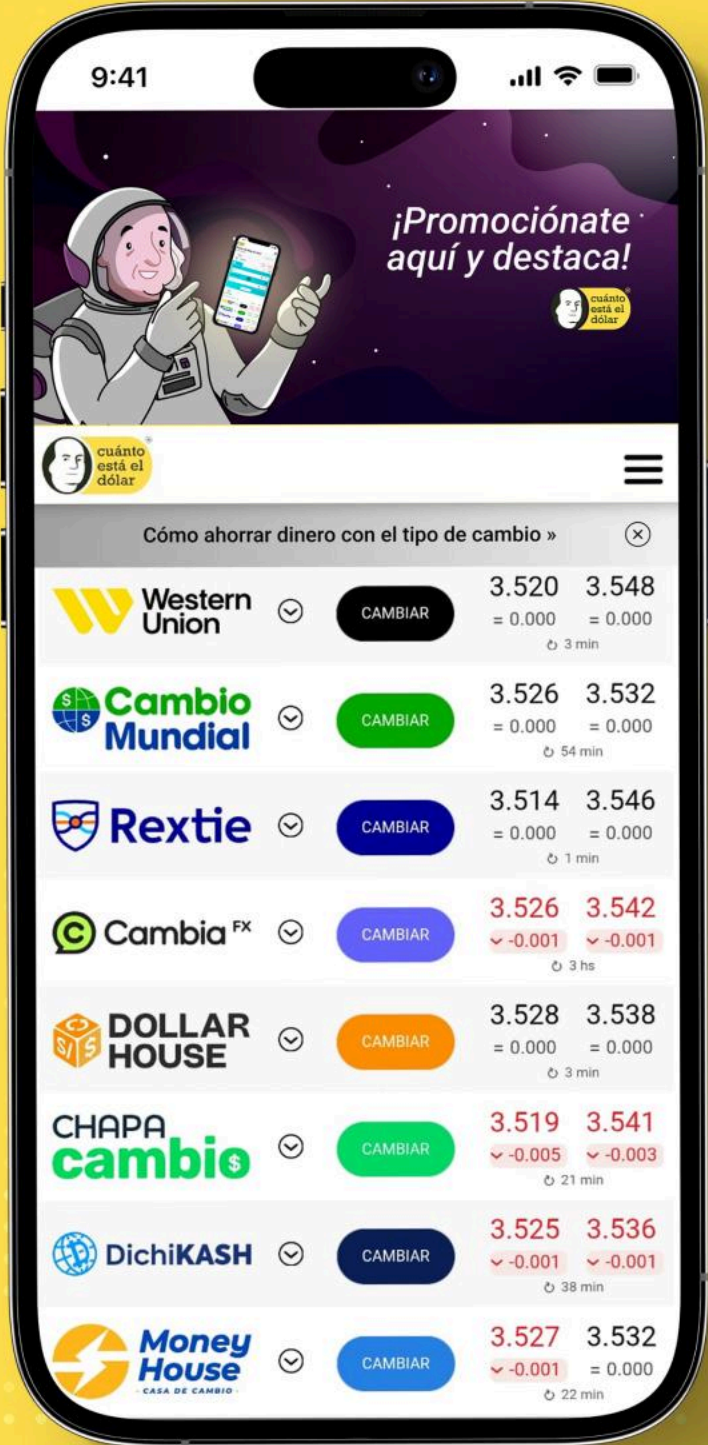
9:41

¡Promociónate aquí y destaca!

cuánto está el dólar

cuánto está el dólar

Cómo ahorrar dinero con el tipo de cambio »

| | | | |
|---|---|---|---|
| Western Union | CAMBIAR | 3.520 = 0.000 | 3.548 = 0.000 |
| | | 3 min | |
| Cambio Mundial | CAMBIAR | 3.526 = 0.000 | 3.532 = 0.000 |
| | | 54 min | |
| Rextie | CAMBIAR | 3.514 = 0.000 | 3.546 = 0.000 |
| | | 1 min | |
| Cambia FX | CAMBIAR | 3.526 -0.001 | 3.542 -0.001 |
| | | 3 hs | |
| DOLLAR HOUSE | CAMBIAR | 3.528 = 0.000 | 3.538 = 0.000 |
| | | 3 min | |
| CHAPA cambio | CAMBIAR | 3.519 -0.005 | 3.541 -0.003 |
| | | 21 min | |
| DichiKASH | CAMBIAR | 3.525 -0.001 | 3.536 -0.001 |
| | | 38 min | |
| Money House CASA DE CAMBIO | CAMBIAR | 3.527 -0.001 | 3.532 = 0.000 |
| | | 22 min | |